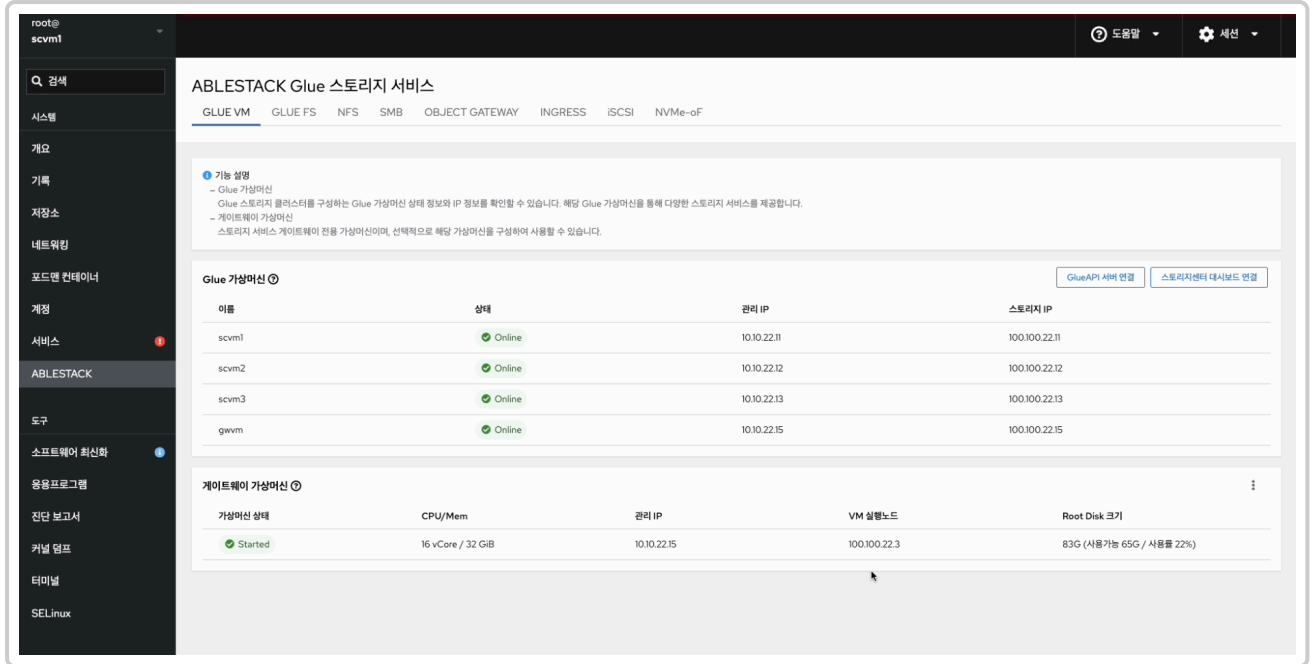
root@
scvm1

검색

시스템

개요

기록

저장소

네트워킹

포드맨 컨테이너

계정

서비스

ABLESTACK

도구

소프트웨어 최신화

응용프로그램

진단 보고서

커널 덤프

터미널

SELinux

도움말

세션

ABLESTACK Glue 스토리지 서비스

GLUE VM GLUE FS NFS SMB OBJECT GATEWAY INGRESS iSCSI NVMe-oF

기능 설명
– Glue 가상머신
Glue 스토리지 클러스터를 구성하는 Glue 가상머신 상태 정보와 IP 정보를 확인할 수 있습니다. 해당 Glue 가상머신을 통해 다양한 스토리지 서비스를 제공합니다.
– 게이트웨이 가상머신
스토리지 서비스 게이트웨이 전용 가상머신이며, 선택적으로 해당 가상머신을 구성하여 사용할 수 있습니다.

Glue 가상머신

GlueAPI 서버 연결 스토리지센터 대시보드 연결

| 이름 | 상태 | 관리 IP | 스토리지 IP |
|---|---|---|---|
| scvm1 | Online | 10.10.22.11 | 100.100.22.11 |
| scvm2 | Online | 10.10.22.12 | 100.100.22.12 |
| scvm3 | Online | 10.10.22.13 | 100.100.22.13 |
| gwvm | Online | 10.10.22.15 | 100.100.22.15 |

게이트웨이 가상머신

| 가상머신 상태 | CPU/Mem | 관리 IP | VM 실행노드 | Root Disk 크기 |
|---|---|---|---|---|
| Started | 16 vCore / 32 GiB | 10.10.22.15 | 100.100.22.3 | 83G (사용가능 65G / 사용률 22%) |